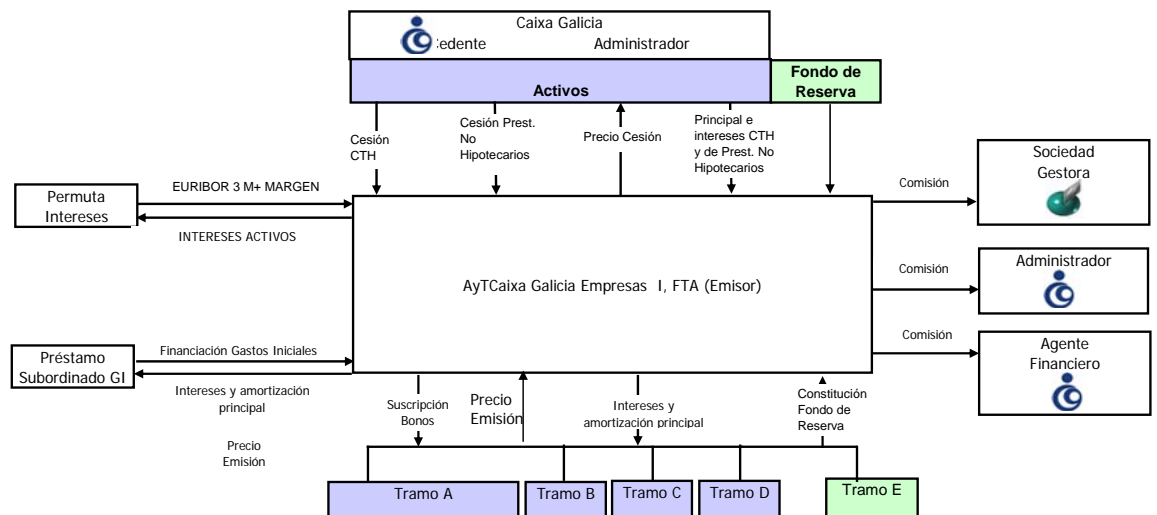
Caixa Galicia
Cedente Administrador

Activos

Fondo de Reserva

Cesión CTH

Cesión Prest. No Hipotecarios

Precio Cesión

Principal e intereses CTH y de Prest. No Hipotecarios

Permuta Intereses

EURIBOR 3 M+ MARGEN

INTERESES ACTIVOS

Comisión

Sociedad Gestora

AyTCaixa Galicia Empresas I, FTA (Emisor)

Comisión

Administrador

Comisión

Agente Financiero

Préstamo Subordinado GI

Financiación Gastos Iniciales

Intereses y amortización principal

Precio Emisión

Suscripción Bonos

Precio Emisión

Intereses y amortización principal

Constitución Fondo de Reserva

Tramo A

Tramo B

Tramo C

Tramo D

Tramo E